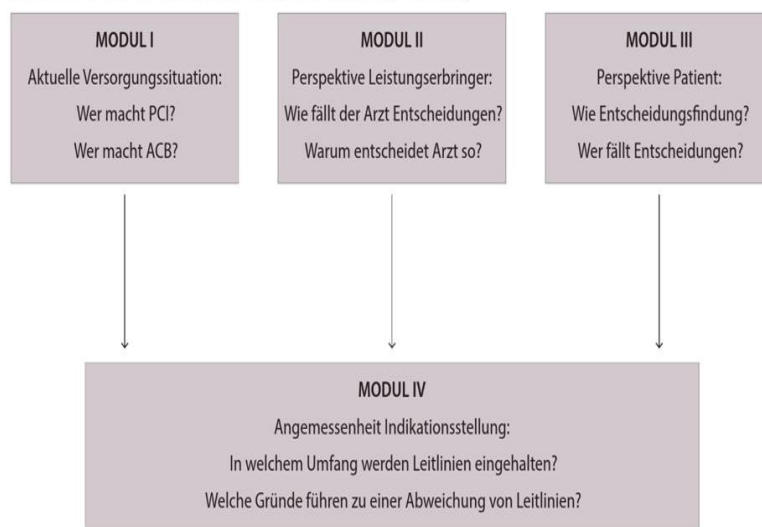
MODUL I
Aktuelle Versorgungssituation:
Wer macht PCI?
Wer macht ACB?

MODUL II
Perspektive Leistungserbringer:
Wie fällt der Arzt Entscheidungen?
Warum entscheidet Arzt so?

MODUL III
Perspektive Patient:
Wie Entscheidungsfindung?
Wer fällt Entscheidungen?

MODUL IV
Angemessenheit Indikationsstellung:
In welchem Umfang werden Leitlinien eingehalten?
Welche Gründe führen zu einer Abweichung von Leitlinien?